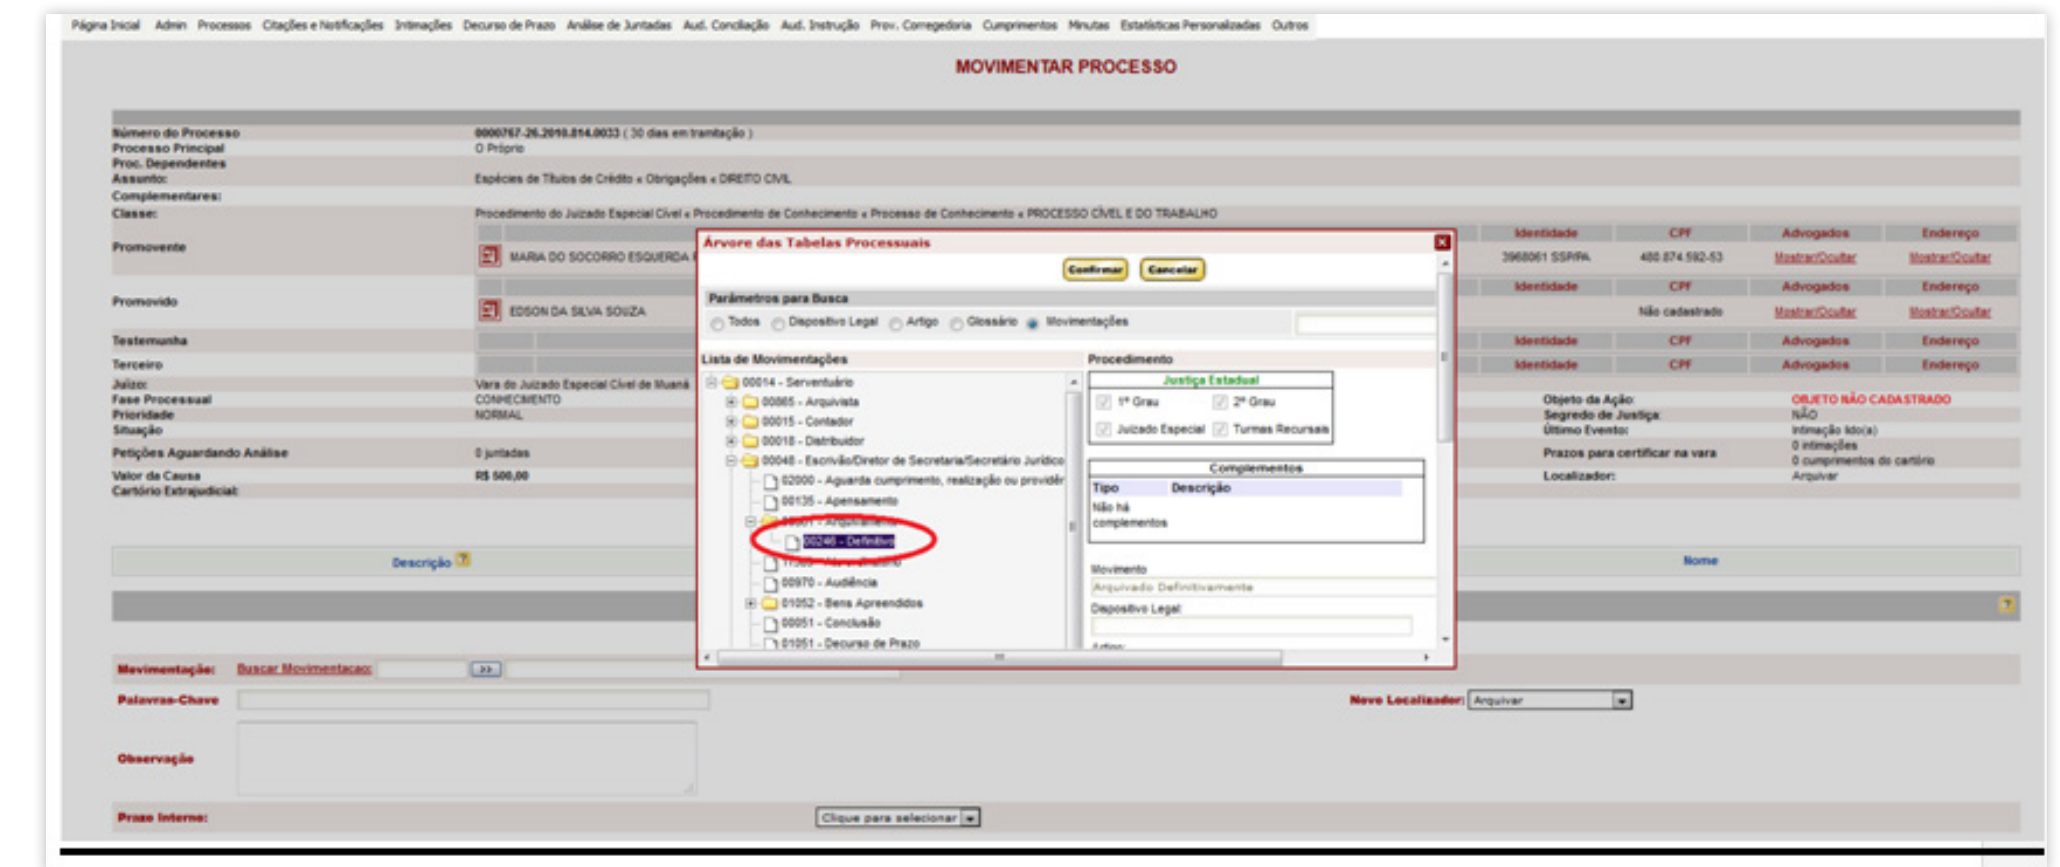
Página Inicial Admin Processos Citações e Notificações Intimações Decurso de Prazo Análise de Juntadas Aud. Conciliação Aud. Instrução Prov. Corregedoria Cumprimentos Minutas Estatísticas Personalizadas Outros

MOVIMENTAR PROCESSO

Número do Processo 0000767-26.2010.814.0033 ( 30 dias em tramitação )
Processo Principal O Próprio
Proc. Dependentes
Assunto: Espécies de Títulos de Crédito « Obrigações « DIREITO CIVIL
Complementares:
Classe: Procedimento do Juizado Especial Cível « Procedimento de Conhecimento « Processo de Conhecimento « PROCESSO CÍVEL E DO TRABALHO

| | | Identidade | CPF | Advogados | Endereço |
|---|---|---|---|---|---|
| Promovente | MARIA DO SOCORRO ESQUERDA | 3968061 SSP/PA | 480.874.592-53 | Mostrar/Ocultar | Mostrar/Ocultar |
| Promovido | EDSON DA SILVA SOUZA | | Não cadastrado | Mostrar/Ocultar | Mostrar/Ocultar |
| Testemunha | | Identidade | CPF | Advogados | Endereço |
| Terceiro | | Identidade | CPF | Advogados | Endereço |

Juízo: Vara do Juizado Especial Cível de Muaná
Fase Processual CONHECIMENTO
Prioridade NORMAL
Situação
Petições Aguardando Análise 0 juntadas
Valor da Causa R$ 500,00
Cartório Extrajudicial:

Objeto da Ação: OBJETO NÃO CADASTRADO
Segredo de Justiça: NÃO
Último Evento: Intimação lido(a)
Prazos para certificar na vara 0 intimações 0 cumprimentos do cartório
Localizador: Arquivar

Árvore das Tabelas Processuais
Confirmar Cancelar
Parâmetros para Busca
Todos Dispositivo Legal Artigo Glossário Movimentações
Lista de Movimentações
00014 - Serventuário
00865 - Arquivista
00015 - Contador
00018 - Distribuidor
00048 - Escrivão/Diretor de Secretaria/Secretário Jurídico
02000 - Aguarda cumprimento, realização ou providência
00135 - Apensamento
00861 - Arquivamento
00246 - Definitivo
11383 - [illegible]
00970 - Audiência
01052 - Bens Apreendidos
00051 - Conclusão
01051 - Decurso de Prazo
Procedimento
Justiça Estadual
1º Grau 2º Grau
Juizado Especial Turmas Recursais
Complementos
Tipo Descrição
Não há complementos
Movimento
Arquivado Definitivamente
Dispositivo Legal
Artigo:

Descrição Nome

Movimentação: Buscar Movimentacao
Palavras-Chave
Novo Localizador: Arquivar
Observação
Prazo Interno: Clique para selecionar